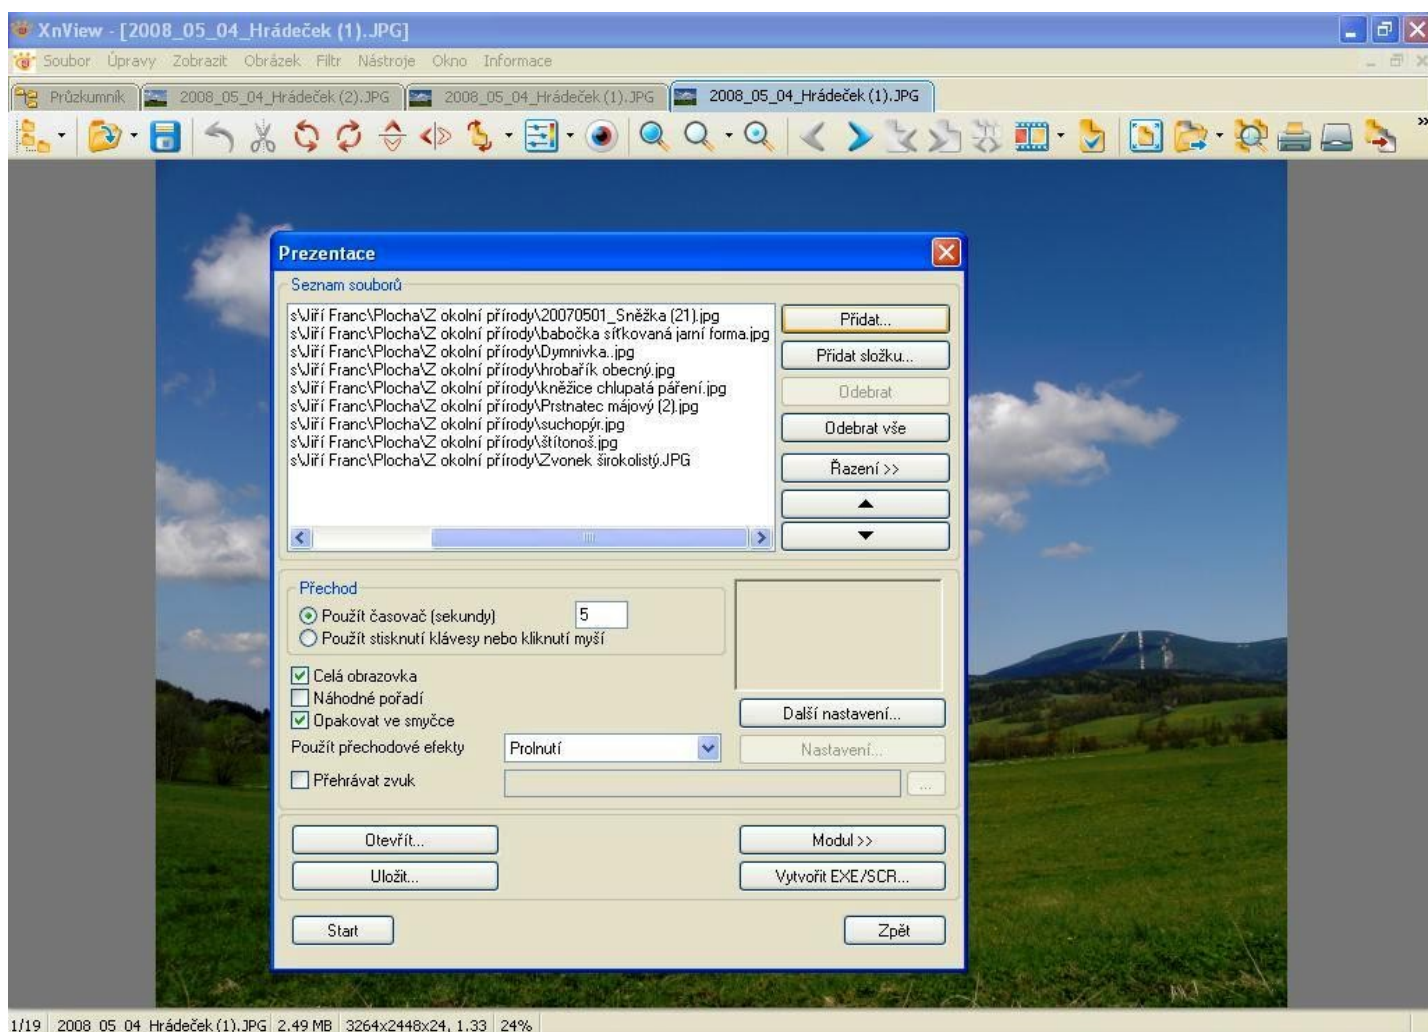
XnView - [2008_05_04_Hrádeček (1).JPG]

Soubor Úpravy Zobrazit Obrázek Filtr Nástroje Okno Informace

Průzkumník | 2008_05_04_Hrádeček (2).JPG | 2008_05_04_Hrádeček (1).JPG | 2008_05_04_Hrádeček (1).JPG

Prezentace

Seznam souborů

s\Jiří Franc\Plocha\Z okolní přírody\20070501_Sněžka (21).jpg
s\Jiří Franc\Plocha\Z okolní přírody\babočka síťkovaná jarní forma.jpg
s\Jiří Franc\Plocha\Z okolní přírody\Dymnivka..jpg
s\Jiří Franc\Plocha\Z okolní přírody\hrobařík obecný.jpg
s\Jiří Franc\Plocha\Z okolní přírody\kněžice chlupatá páření.jpg
s\Jiří Franc\Plocha\Z okolní přírody\Prstnatec májový (2).jpg
s\Jiří Franc\Plocha\Z okolní přírody\suchopýr.jpg
s\Jiří Franc\Plocha\Z okolní přírody\štítonoš.jpg
s\Jiří Franc\Plocha\Z okolní přírody\Zvonek širokolistý.JPG

Přidat...
Přidat složku...
Odebrat
Odebrat vše
Řazení >>

Přechod
Použít časovač (sekundy) 5
Použít stisknutí klávesy nebo kliknutí myší

Celá obrazovka
Náhodné pořadí
Opakovat ve smyčce
Použít přechodové efekty Prolnutí
Přehrávat zvuk

Další nastavení...
Nastavení...

Otevřít...
Uložit...
Modul >>
Vytvořit EXE/SCR...

Start
Zpět

1/19 2008 05 04 Hrádeček (1).JPG 2.49 MB 3264x2448x24, 1.33 24%